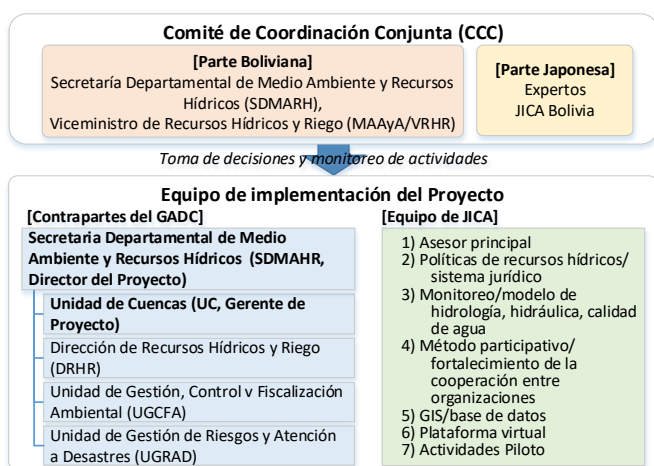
Comité de Coordinación Conjunta (CCC)

[Parte Boliviana]
Secretaría Departamental de Medio Ambiente y Recursos Hídricos (SDMARH),
Viceministro de Recursos Hídricos y Riego (MAAyA/VRHR)

[Parte Japonesa]
Expertos
JICA Bolivia

Toma de decisiones y monitoreo de actividades

Equipo de implementación del Proyecto

[Contrapartes del GADC]

Secretaria Departamental de Medio Ambiente y Recursos Hídricos (SDMAHR, Director del Proyecto)

Unidad de Cuencas (UC, Gerente de Proyecto)

Dirección de Recursos Hídricos y Riego (DRHR)

Unidad de Gestión, Control v Fiscalización Ambiental (UGCFA)

Unidad de Gestión de Riesgos y Atención a Desastres (UGRAD)

[Equipo de JICA]

1) Asesor principal
2) Políticas de recursos hídricos/ sistema jurídico
3) Monitoreo/modelo de hidrología, hidráulica, calidad de agua
4) Método participativo/ fortalecimiento de la cooperación entre organizaciones
5) GIS/base de datos
6) Plataforma virtual
7) Actividades Piloto